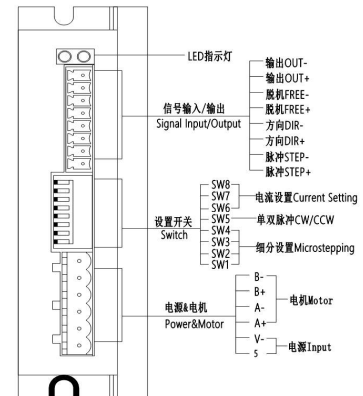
LED指示灯

信号输入/输出
Signal Input/Output

输出OUT-
输出OUT+
脱机FREE-
脱机FREE+
方向DIR-
方向DIR+
脉冲STEP-
脉冲STEP+

设置开关
Switch

SW8
SW7
SW6
SW5
SW4
SW3
SW2
SW1

电流设置Current Setting
单双脉冲CW/CCW
细分设置Microstepping

电源&电机
Power&Motor

B-
B+
A-
A+
V-
5

电机Motor
电源Input